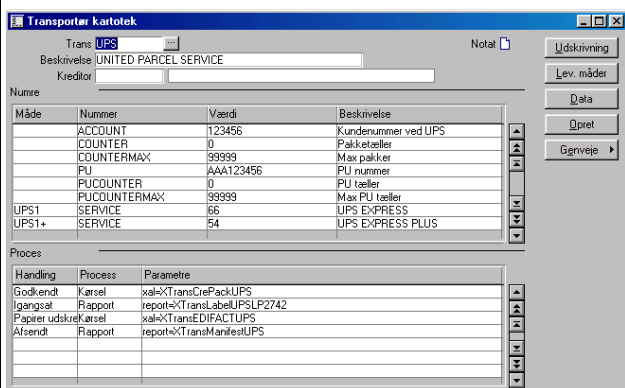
Transportør kartotek

Trans UPS
Beskrivelse UNITED PARCEL SERVICE
Kreditor

Notat

Udskrivning
Lev. måder
Data
Opret
Genveje

Numre

| Måde | Nummer | Værdi | Beskrivelse |
|---|---|---|---|
| | ACCOUNT | 123456 | Kundenummer ved UPS |
| | COUNTER | 0 | Pakketæller |
| | COUNTERMAX | 99999 | Max pakker |
| | PU | AAA123456 | PU nummer |
| | PUCOUNTER | 0 | PU tæller |
| | PUCOUNTERMAX | 99999 | Max PU tæller |
| UPS1 | SERVICE | 66 | UPS EXPRESS |
| UPS1+ | SERVICE | 54 | UPS EXPRESS PLUS |

Proces

| Handling | Process | Parametre |
|---|---|---|
| Godkendt | Kørsel | xal=XTransCrePackUPS |
| Igangsat | Rapport | report=XTransLabelUPSLP2742 |
| Papirer udskre | Kørsel | xal=XTransEDIFACTUPS |
| Afsendt | Rapport | report=XTransManifestUPS |